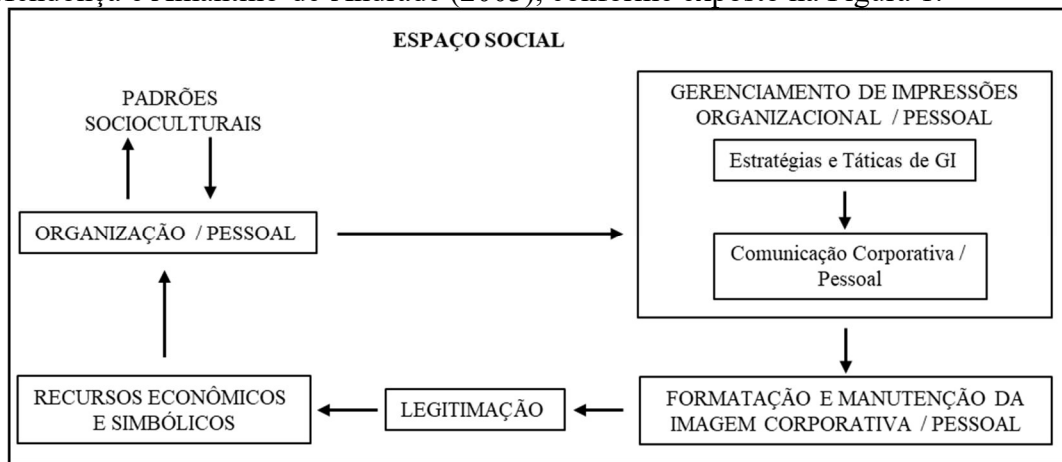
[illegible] (2003), conforme exposto na Figura 1.

ESPAÇO SOCIAL

PADRÕES SOCIOCULTURAIS

ORGANIZAÇÃO / PESSOAL

GERENCIAMENTO DE IMPRESSÕES ORGANIZACIONAL / PESSOAL

Estratégias e Táticas de GI

Comunicação Corporativa / Pessoal

FORMATAÇÃO E MANUTENÇÃO DA IMAGEM CORPORATIVA / PESSOAL

LEGITIMAÇÃO

RECURSOS ECONÔMICOS E SIMBÓLICOS